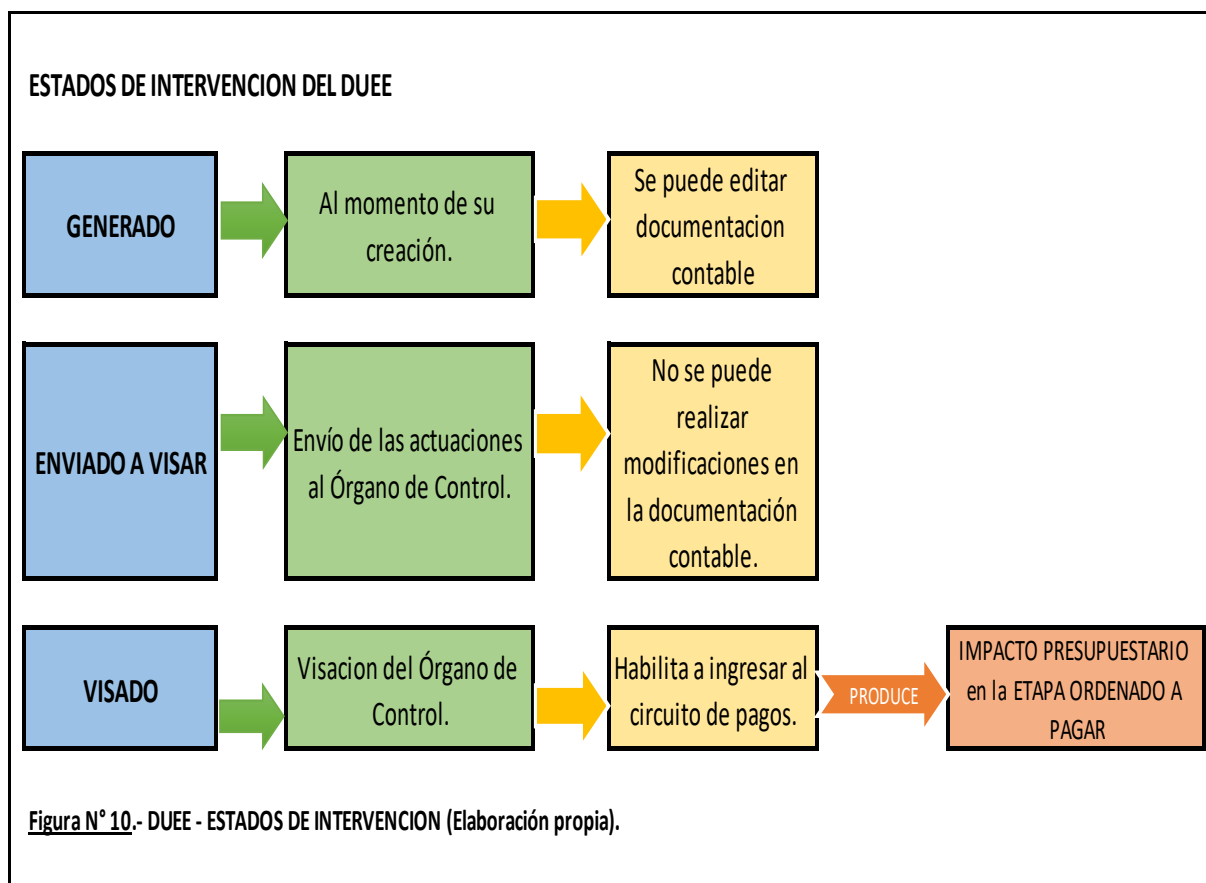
ESTADOS DE INTERVENCION DEL DUEE

GENERADO

Al momento de su creación.

Se puede editar documentacion contable

ENVIADO A VISAR

Envío de las actuaciones al Órgano de Control.

No se puede realizar modificaciones en la documentación contable.

VISADO

Visacion del Órgano de Control.

Habilita a ingresar al circuito de pagos.

PRODUCE

IMPACTO PRESUPUESTARIO en la ETAPA ORDENADO A PAGAR

Figura N° 10.- DUEE - ESTADOS DE INTERVENCION (Elaboración propia).